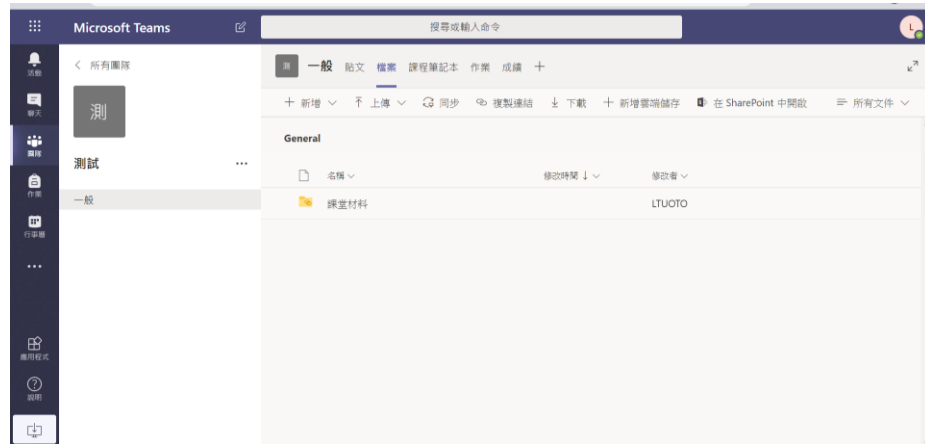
Microsoft Teams

搜尋或輸入命令

L

活動
聊天
團隊
作業
行事曆
...
應用程式
說明

< 所有團隊

測

測試 ...

一般

測 一般 貼文 檔案 課程筆記本 作業 成績 +

+ 新增 ⌄ 上傳 ⌄ 同步 複製連結 下載 + 新增雲端儲存 在 SharePoint 中開啟 所有文件 ⌄

General

| 名稱 ⌄ | 修改時間 ↓ ⌄ | 修改者 ⌄ |
|---|---|---|
| 課堂材料 | | LTUOTO |